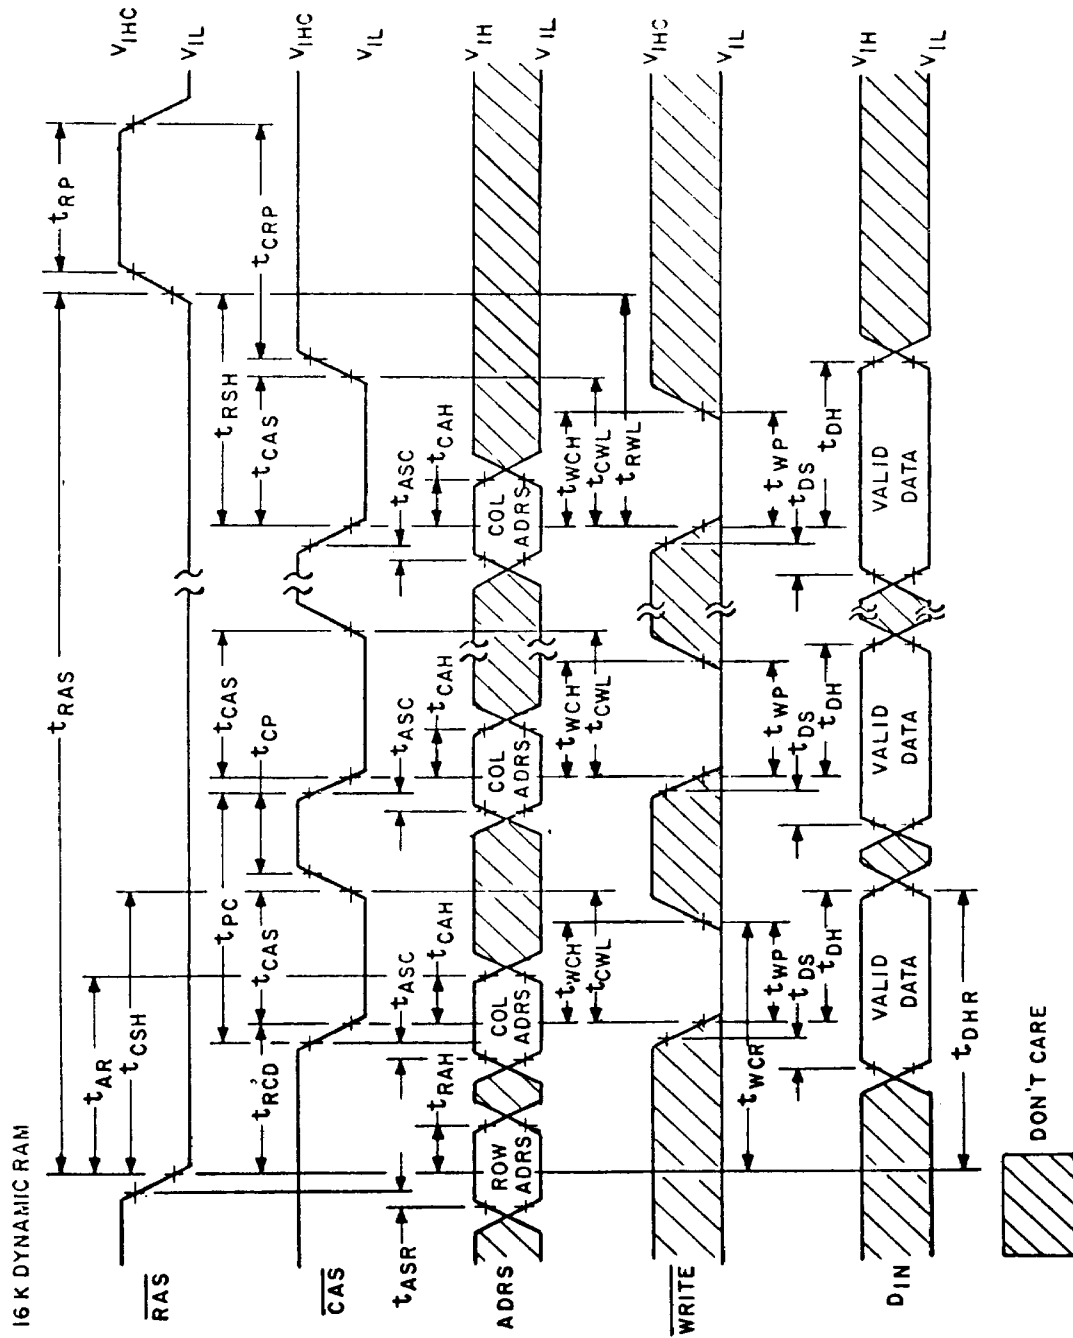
16 K DYNAMIC RAM

$\overline{RAS}$

$\overline{CAS}$

$t_{ASR}$

ADRS

$\overline{WRITE}$

$D_{IN}$

DON'T CARE

$t_{RAS}$

$t_{AR}$

$t_{CSH}$

$t_{RCD}$

$t_{RAH}$

$t_{PC}$

$t_{CAS}$

$t_{ASC}$

$t_{CAH}$

$t_{CP}$

$t_{CAS}$

$t_{ASC}$

$t_{CAH}$

$t_{RSH}$

$t_{CAS}$

$t_{ASC}$

$t_{CAH}$

$t_{CRP}$

$t_{RP}$

$V_{IHC}$

$V_{IL}$

$V_{IHC}$

$V_{IL}$

$V_{IH}$

$V_{IL}$

$V_{IHC}$

$V_{IL}$

$V_{IH}$

$V_{IL}$

ROW ADRS

COL ADRS

COL ADRS

COL ADRS

$t_{WCH}$

$t_{CWL}$

$t_{WCH}$

$t_{CWL}$

$t_{WCH}$

$t_{CWL}$

$t_{RWL}$

$t_{WCR}$

$t_{WP}$

$t_{DS}$

$t_{DH}$

$t_{WP}$

$t_{DS}$

$t_{DH}$

$t_{WP}$

$t_{DS}$

$t_{DH}$

$t_{DHR}$

VALID DATA

VALID DATA

VALID DATA